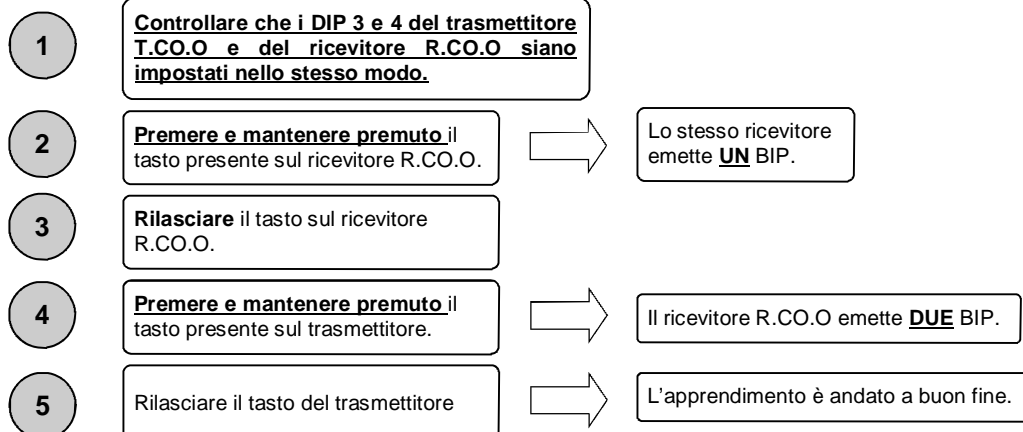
1

Controllare che i DIP 3 e 4 del trasmettitore T.CO.O e del ricevitore R.CO.O siano impostati nello stesso modo.

2

Premere e mantenere premuto il tasto presente sul ricevitore R.CO.O.

Lo stesso ricevitore emette UN BIP.

3

Rilasciare il tasto sul ricevitore R.CO.O.

4

Premere e mantenere premuto il tasto presente sul trasmettitore.

Il ricevitore R.CO.O emette DUE BIP.

5

Rilasciare il tasto del trasmettitore

L'apprendimento è andato a buon fine.